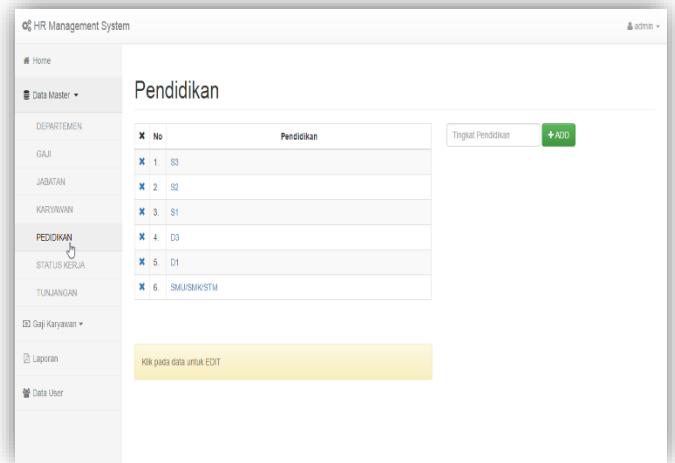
HR Management System

admin

Home

Data Master

DEPARTEMEN

GAJI

JABATAN

KARYAWAN

PEDIDIKAN

STATUS KERJA

TUNJANGAN

Gaji Karyawan

Laporan

Data User

Pendidikan

| ✖ | No | Pendidikan |
|---|---|---|
| ✖ | 1. | S3 |
| ✖ | 2. | S2 |
| ✖ | 3. | S1 |
| ✖ | 4. | D3 |
| ✖ | 5. | D1 |
| ✖ | 6. | SMU/SMK/STM |

Tingkat Pendidikan

+ ADD

Klik pada data untuk EDIT